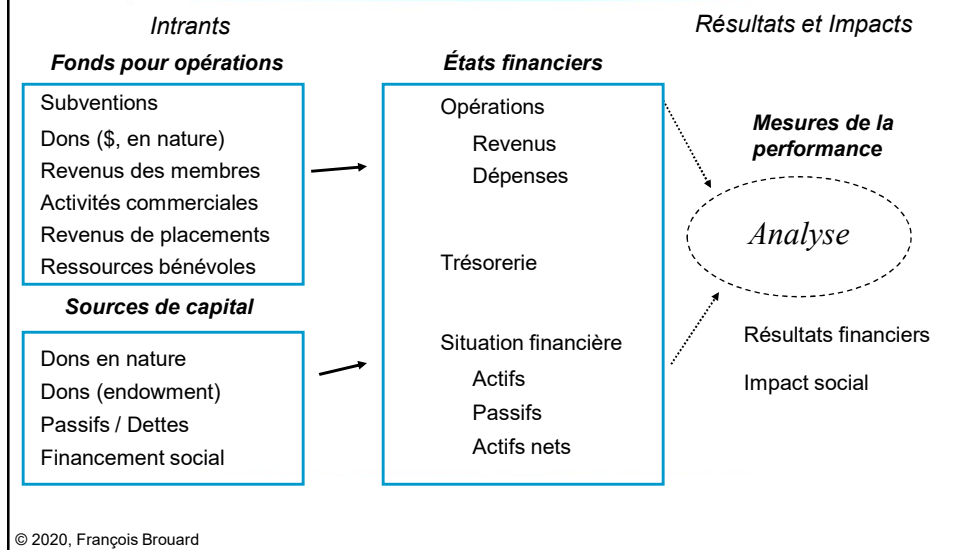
Intrants

Résultats et Impacts

Fonds pour opérations

Subventions
Dons ($, en nature)
Revenus des membres
Activités commerciales
Revenus de placements
Ressources bénévoles

Sources de capital

Dons en nature
Dons (endowment)
Passifs / Dettes
Financement social

États financiers

Opérations
Revenus
Dépenses

Trésorerie

Situation financière
Actifs
Passifs
Actifs nets

Mesures de la performance

Analyse

Résultats financiers

Impact social

© 2020, François Brouard